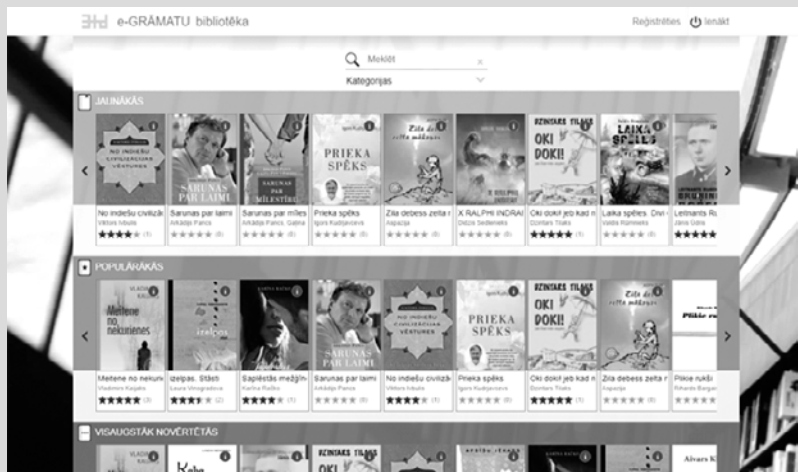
e-GRĀMATU bibliotēka

Reģistrēties ⏻ Ienākt

Meklēt

Kategorijas

JAUNĀKĀS

NO INDIEŠU CIVILIZĀCIJAS VĒSTURES

SARUNAS PAR MILESTĪBU

PRIEKA SPĒKS

Zila debess zelta mākonīs

BIZNIAKS TILIKS OKI DOKI!

LAIKA SPĒLES

No indiešu civilizā
Vilhelms Indulis

Sarunas par laimi
Arkādijs Pancs

Sarunas par mīles
Arkādijs Pancs, Gatina

Prieka spēks
Igors Kudrjavcevs

Zila debess zelta m
Aspazija

X RALPHI INDRAI
Dzīds Sedlenieks

Oki doki! jeb kad n
Dzintars Tilaks

Laika spēles. Divi
Valdis Rūmnieks

Leitnants R
Jānis Gr

POPULĀRĀKĀS

Meitene no nekurienes

IZELPAS

SARUNAS PAR LAIMI

NO INDIEŠU CIVILIZĀCIJAS VĒSTURES

PRIEKA SPĒKS

BIZNIAKS TILIKS OKI DOKI!

Zila debess zelta mākonīs

Plikie r

Meitene no nekurie
Vladimirs Kaijaks

Izelpas. Stāsti
Laura Vinogradova

Sapiešās mežģīn
Karina Račko

Sarunas par laimi
Arkādijs Pancs

No indiešu civilizā
Vilhelms Indulis

Prieka spēks
Igors Kudrjavcevs

Oki doki! jeb kad n
Dzintars Tilaks

Zila debess zelta n
Aspazija

Plikie rukši
Rihards Bargais

VISAUGSTĀK NOVĒRTĒTĀS

BIZNIAKS TILIKS

Alvars K